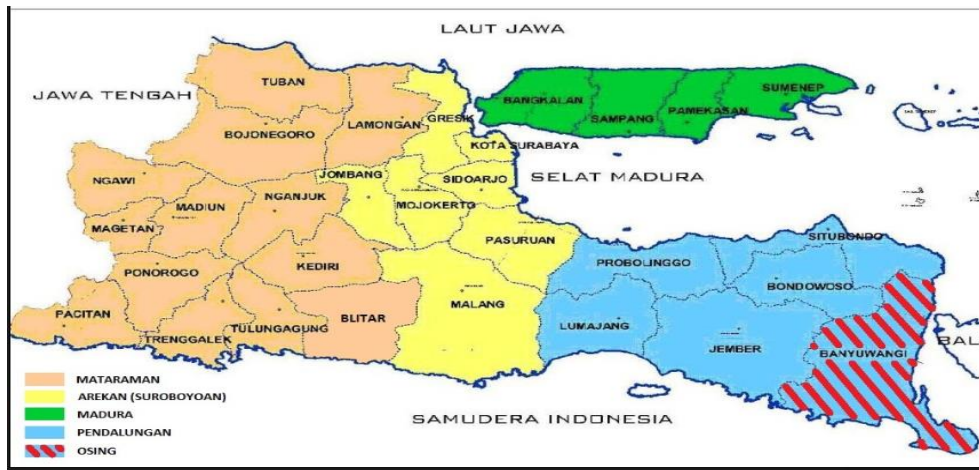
LAUT JAWA

JAWA TENGAH

TUBAN
BOJONEGORO
LAMONGAN
GRESIK
BANGKALAN
SAMPANG
PAMEKASAN
SUMENEP
KOTA SURABAYA
SIDOARJO
JOMBANG
MOJOKERTO
NGAWI
MADIUN
NGANJUK
MAGETAN
PONOROGO
KEDIRI
PACITAN
TRENGGALEK
TULUNGAGUNG
BLITAR
MALANG
PASURUAN
SELAT MADURA
PROBOLINGGO
SITUBONDO
BONDOWOSO
LUMAJANG
JEMBER
BANYUWANGI
BAL

SAMUDERA INDONESIA

MATARAMAN
AREKAN (SUROBOYOAN)
MADURA
PENDALUNGAN
OSING